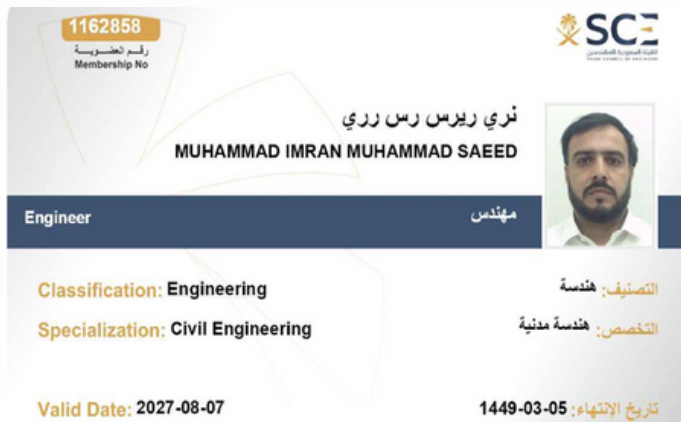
1162858
رقم العضوية
Membership No

SCE
الهيئة السعودية للمهندسين
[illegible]

نري ريرس رس رري
MUHAMMAD IMRAN MUHAMMAD SAEED

Engineer
مهندس

Classification: Engineering
التصنيف: هندسة

Specialization: Civil Engineering
التخصص: هندسة مدنية

Valid Date: 2027-08-07
تاريخ الإنتهاء: 1449-03-05